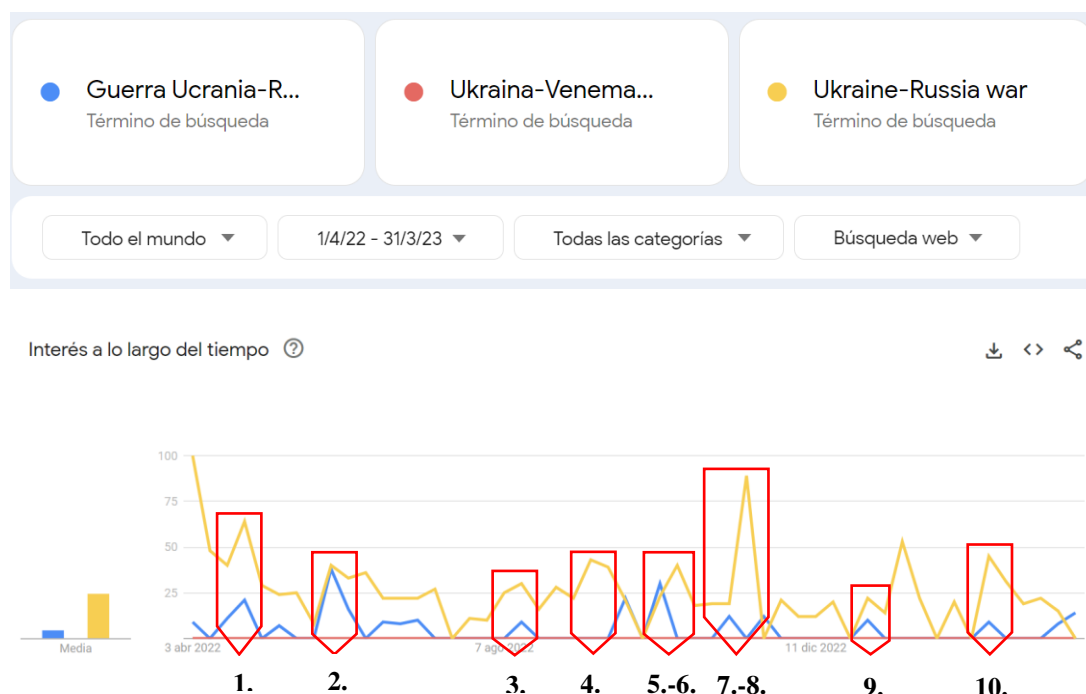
Guerra Ucrania-R...
Término de búsqueda

Ukraina-Venema...
Término de búsqueda

Ukraine-Russia war
Término de búsqueda

Todo el mundo ▼ 1/4/22 - 31/3/23 ▼ Todas las categorías ▼ Búsqueda web ▼

Interés a lo largo del tiempo ⓘ

100
75
50
25
Media
3 abr 2022
7 ago 2022
11 dic 2022

1.
2.
3.
4.
5.-6.
7.-8.
9.
10.